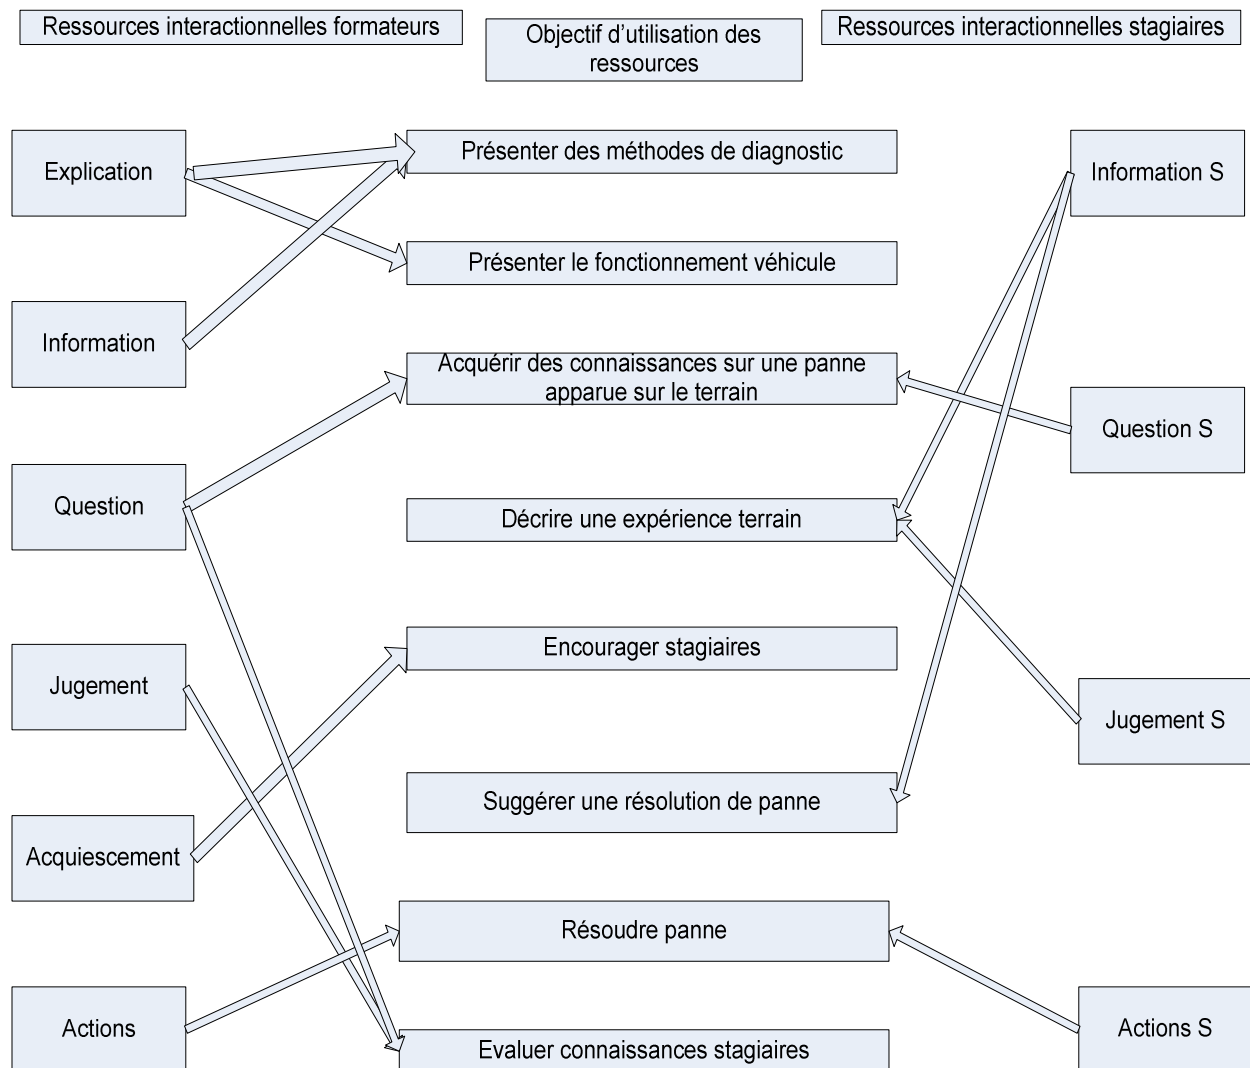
Ressources interactionnelles formateurs

Objectif d'utilisation des ressources

Ressources interactionnelles stagiaires

Explication

Information

Question

Jugement

Acquiescement

Actions

Présenter des méthodes de diagnostic

Présenter le fonctionnement véhicule

Acquérir des connaissances sur une panne apparue sur le terrain

Décrire une expérience terrain

Encourager stagiaires

Suggérer une résolution de panne

Résoudre panne

Evaluer connaissances stagiaires

Information S

Question S

Jugement S

Actions S